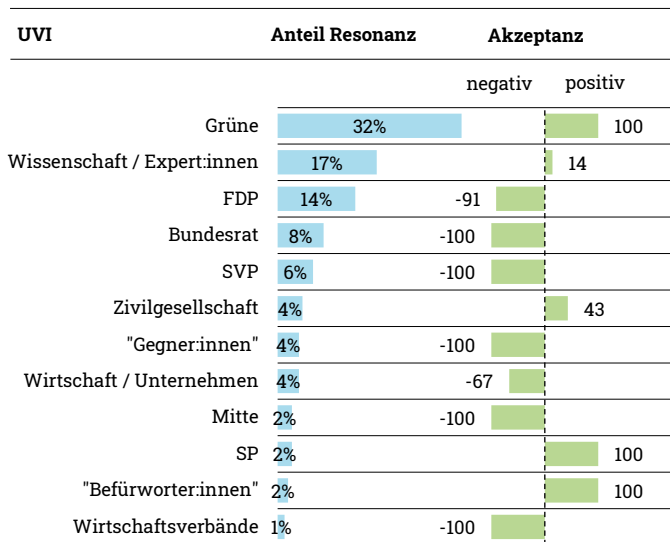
| UVI | Anteil Resonanz | Akzeptanz negativ | Akzeptanz positiv |
|---|---|---|---|
| Grüne | 32% | | 100 |
| Wissenschaft / Expert:innen | 17% | | 14 |
| FDP | 14% | -91 | |
| Bundesrat | 8% | -100 | |
| SVP | 6% | -100 | |
| Zivilgesellschaft | 4% | | 43 |
| "Gegner:innen" | 4% | -100 | |
| Wirtschaft / Unternehmen | 4% | -67 | |
| Mitte | 2% | -100 | |
| SP | 2% | | 100 |
| "Befürworter:innen" | 2% | | 100 |
| Wirtschaftsverbände | 1% | -100 | |